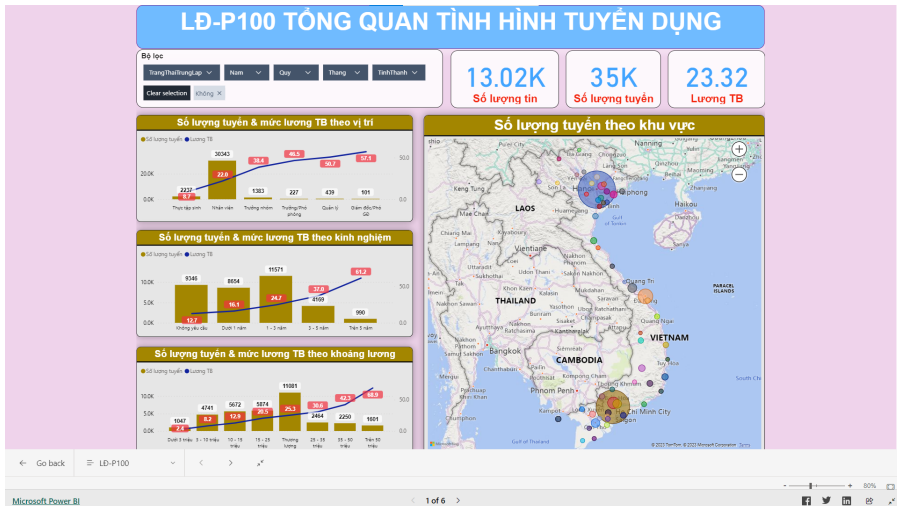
LĐ-P100 TỔNG QUAN TÌNH HÌNH TUYỂN DỤNG

Bộ lọc

TrangThaiTrungLap | Nam | Quy | Thang | TinhThanh

Clear selection | Không ×

13.02K
Số lượng tin

35K
Số lượng tuyển

23.32
Lương TB

Số lượng tuyển & mức lương TB theo vị trí

● Số lượng tuyển ● Lương TB

20.0K
0.0K
50.0
0.0

2237 | 30343 | 1383 | 227 | 439 | 101
8.7 | 22.0 | 38.4 | 48.5 | 50.7 | 57.1

Thực tập sinh | Nhân viên | Trưởng nhóm | Trưởng/Phó phòng | Quản lý | Giám đốc/Phó GĐ

Số lượng tuyển & mức lương TB theo kinh nghiệm

● Số lượng tuyển ● Lương TB

10.0K
5.0K
0.0K
50
0

9346 | 8654 | 11571 | 4169 | 990
12.7 | 16.1 | 24.7 | 37.0 | 61.2

Không yêu cầu | Dưới 1 năm | 1 - 3 năm | 3 - 5 năm | Trên 5 năm

Số lượng tuyển & mức lương TB theo khoảng lương

● Số lượng tuyển ● Lương TB

10.0K
5.0K
0.0K

1047 | 4741 | 5672 | 5874 | 11081 | 2464 | 2250 | 1601
2.6 | 8.2 | 12.9 | 20.5 | 25.3 | 30.6 | 42.3 | 68.9

Dưới 3 triệu | 3 - 10 triệu | 10 - 15 triệu | 15 - 25 triệu | Thương lượng | 25 - 35 triệu | 35 - 50 triệu | Trên 50 triệu

Số lượng tuyển theo khu vực

LAOS
THAILAND
CAMBODIA
VIETNAM
Bangkok
Vientiane
Hanoi
Haiphong
Haikou
Phnom Penh
Ho Chi Minh City
PARACEL ISLANDS
Gulf of Thailand
Gulf of Tonkin
South China Sea
Huangma
Nakhon Ratchasima
Kampot
© 2023 TomTom © 2023 Microsoft Corporation Terms

Go back | LĐ-P100

80%

Microsoft Power BI

1 of 6